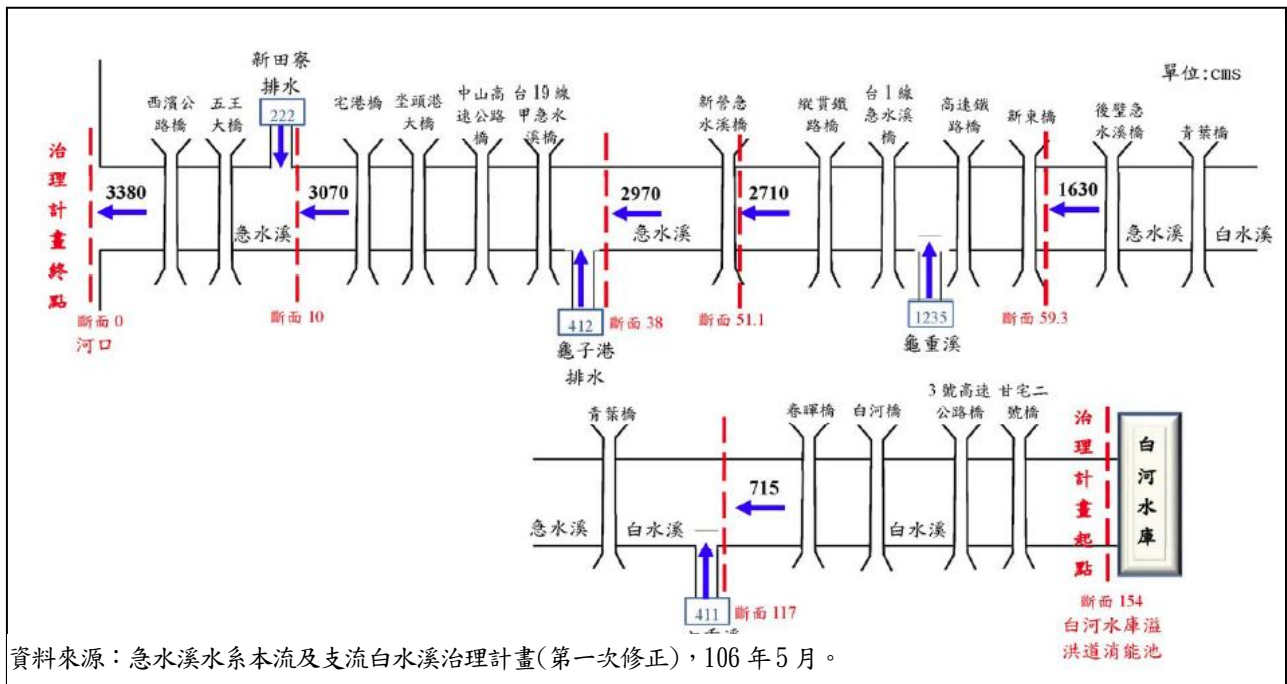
單位:cms

治理計畫終點

西濱公路橋
五王大橋
新田寮排水
222
宅港橋
坣頭港大橋
中山高速公路橋
台19線甲急水溪橋
新營急水溪橋
縱貫鐵路橋
台1線急水溪橋
高速鐵路橋
新東橋
後壁急水溪橋
青葉橋

3380
3070
2970
2710
1630

急水溪
急水溪
急水溪
白水溪

斷面 0
河口
斷面 10
412
斷面 38
龜子港排水
斷面 51.1
1235
龜重溪
斷面 59.3

青葉橋
春暉橋
白河橋
3 號高速公路橋
甘宅二號橋
治理計畫起點
白河水庫

715
急水溪
白水溪
白水溪
411
斷面 117
斷面 154
白河水庫溢洪道消能池

資料來源：急水溪水系本流及支流白水溪治理計畫(第一次修正)，106 年 5 月。